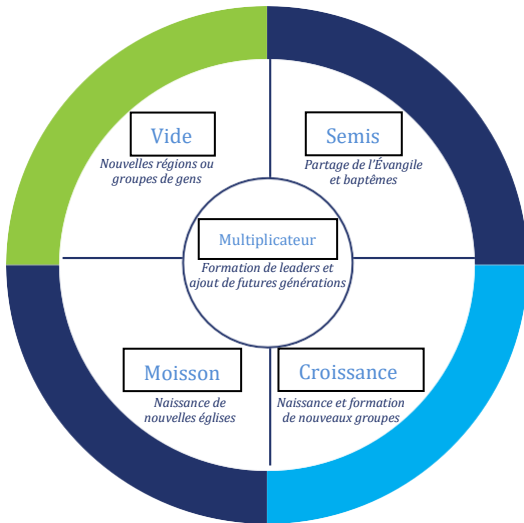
Vide

Nouvelles régions ou groupes de gens

Semis

Partage de l'Évangile et baptêmes

Multiplicateur

Formation de leaders et ajout de futures générations

Moisson

Naissance de nouvelles églises

Croissance

Naissance et formation de nouveaux groupes